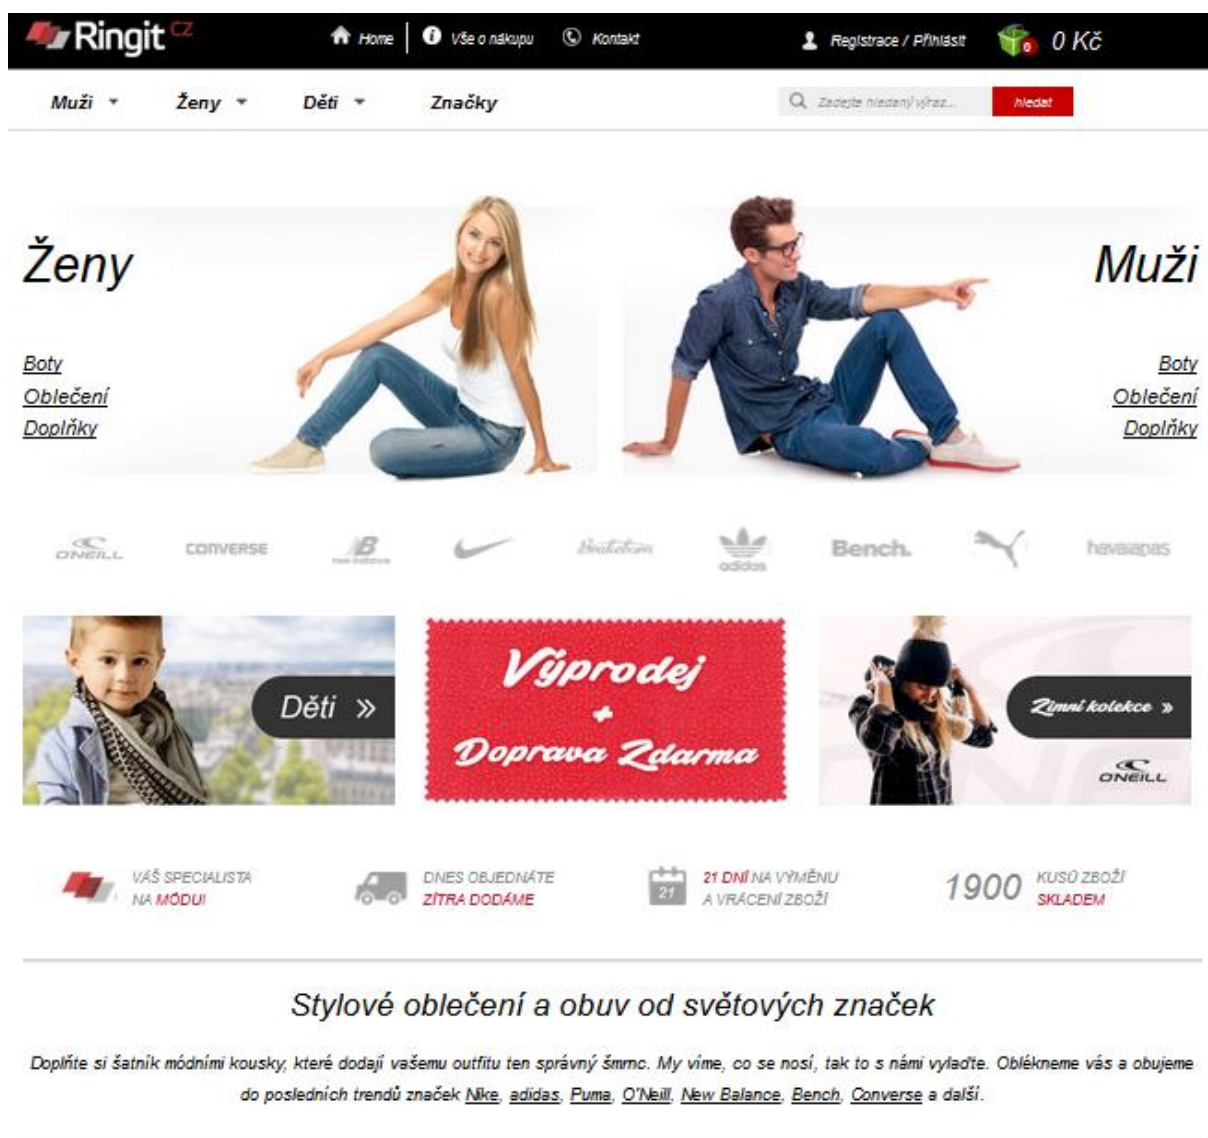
Ringit CZ

Home | Vše o nákupu | Kontakt | Registrace / Přihlásit | 0 | 0 Kč

Muži ▾ Ženy ▾ Děti ▾ Značky

Zadejte hledaný výraz... | hledat

Ženy

Boty
Oblečení
Doplňky

Muži

Boty
Oblečení
Doplňky

O'NEILL CONVERSE NB new balance Nike Bench. adidas Bench. PUMA havaianas

Děti »

Výprodej + Doprava Zdarma

Zimní kolekce »
O'NEILL

VÁŠ SPECIALISTA NA MÓDU!

DNES OBJEDNÁTE ZÍTRA DODÁME

21 21 DNÍ NA VÝMĚNU A VRÁCENÍ ZBOŽÍ

1900 KUSŮ ZBOŽÍ SKLADEM

Stylové oblečení a obuv od světových značek

Doplňte si šatník módními kousky, které dodají vašemu outfitu ten správný šmrnc. My víme, co se nosí, tak to s námi vylaďte. Oblékneme vás a obujeme do posledních trendů značek Nike, adidas, Puma, O'Neill, New Balance, Bench, Converse a další.